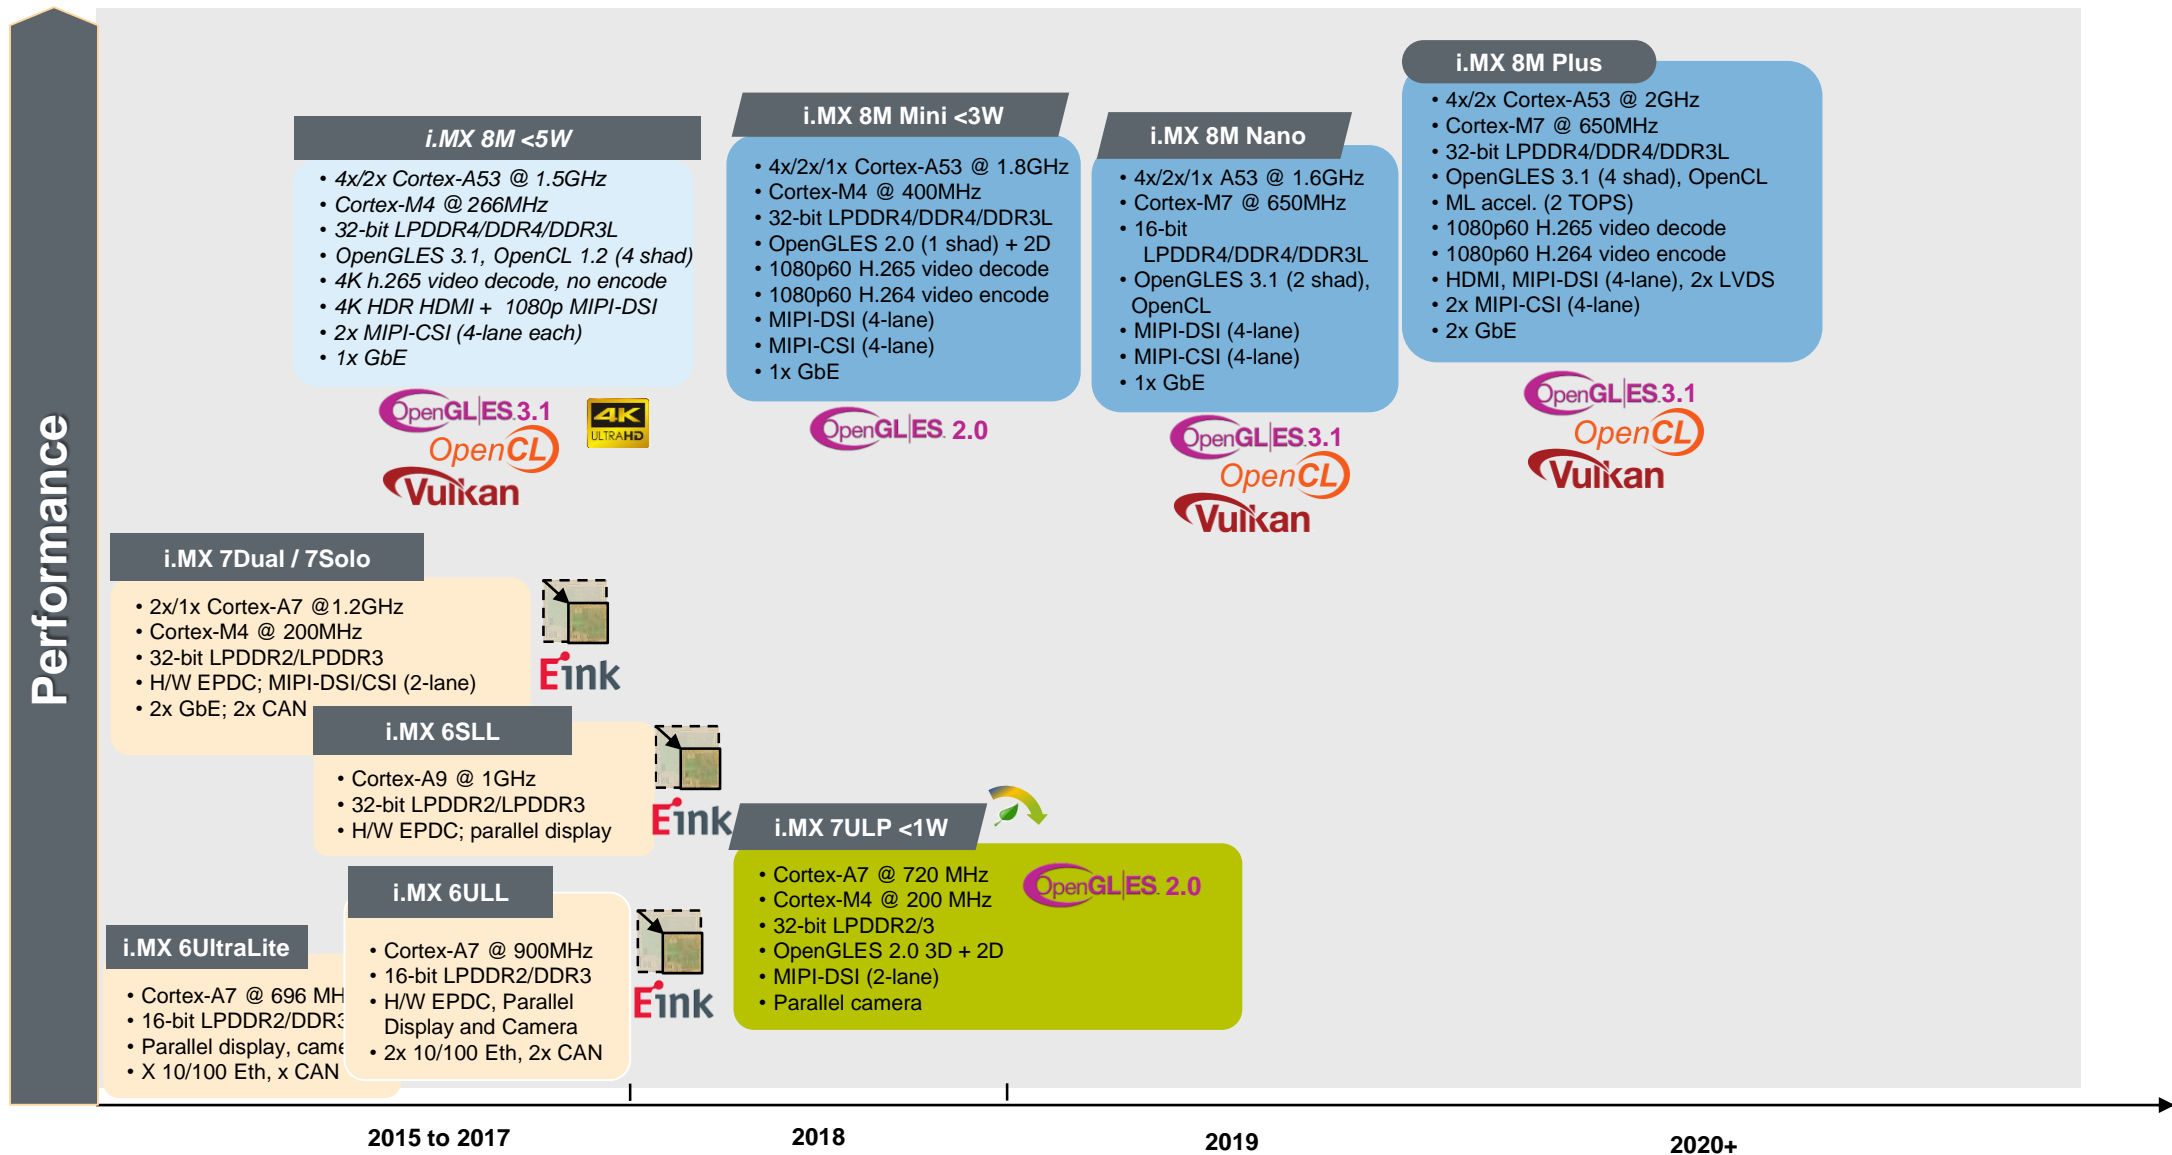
Performance

i.MX 8M <5W
• 4x/2x Cortex-A53 @ 1.5GHz
• Cortex-M4 @ 266MHz
• 32-bit LPDDR4/DDR4/DDR3L
• OpenGLES 3.1, OpenCL 1.2 (4 shad)
• 4K h.265 video decode, no encode
• 4K HDR HDMI + 1080p MIPI-DSI
• 2x MIPI-CSI (4-lane each)
• 1x GbE

OpenGL ES 3.1
OpenCL
Vulkan
4K ULTRA HD

i.MX 8M Mini <3W
• 4x/2x/1x Cortex-A53 @ 1.8GHz
• Cortex-M4 @ 400MHz
• 32-bit LPDDR4/DDR4/DDR3L
• OpenGLES 2.0 (1 shad) + 2D
• 1080p60 H.265 video decode
• 1080p60 H.264 video encode
• MIPI-DSI (4-lane)
• MIPI-CSI (4-lane)
• 1x GbE

OpenGL ES 2.0

i.MX 8M Nano
• 4x/2x/1x A53 @ 1.6GHz
• Cortex-M7 @ 650MHz
• 16-bit LPDDR4/DDR4/DDR3L
• OpenGLES 3.1 (2 shad), OpenCL
• MIPI-DSI (4-lane)
• MIPI-CSI (4-lane)
• 1x GbE

OpenGL ES 3.1
OpenCL
Vulkan

i.MX 8M Plus
• 4x/2x Cortex-A53 @ 2GHz
• Cortex-M7 @ 650MHz
• 32-bit LPDDR4/DDR4/DDR3L
• OpenGLES 3.1 (4 shad), OpenCL
• ML accel. (2 TOPS)
• 1080p60 H.265 video decode
• 1080p60 H.264 video encode
• HDMI, MIPI-DSI (4-lane), 2x LVDS
• 2x MIPI-CSI (4-lane)
• 2x GbE

OpenGL ES 3.1
OpenCL
Vulkan

i.MX 7Dual / 7Solo
• 2x/1x Cortex-A7 @1.2GHz
• Cortex-M4 @ 200MHz
• 32-bit LPDDR2/LPDDR3
• H/W EPDC; MIPI-DSI/CSI (2-lane)
• 2x GbE; 2x CAN

Eink

i.MX 6SLL
• Cortex-A9 @ 1GHz
• 32-bit LPDDR2/LPDDR3
• H/W EPDC; parallel display

Eink

i.MX 7ULP <1W
• Cortex-A7 @ 720 MHz
• Cortex-M4 @ 200 MHz
• 32-bit LPDDR2/3
• OpenGLES 2.0 3D + 2D
• MIPI-DSI (2-lane)
• Parallel camera

OpenGL ES 2.0

i.MX 6UltraLite
• Cortex-A7 @ 696 MH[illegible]
• 16-bit LPDDR2/DDR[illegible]
• Parallel display, came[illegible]
• X 10/100 Eth, x CAN

i.MX 6ULL
• Cortex-A7 @ 900MHz
• 16-bit LPDDR2/DDR3
• H/W EPDC, Parallel Display and Camera
• 2x 10/100 Eth, 2x CAN

Eink

2015 to 2017
2018
2019
2020+